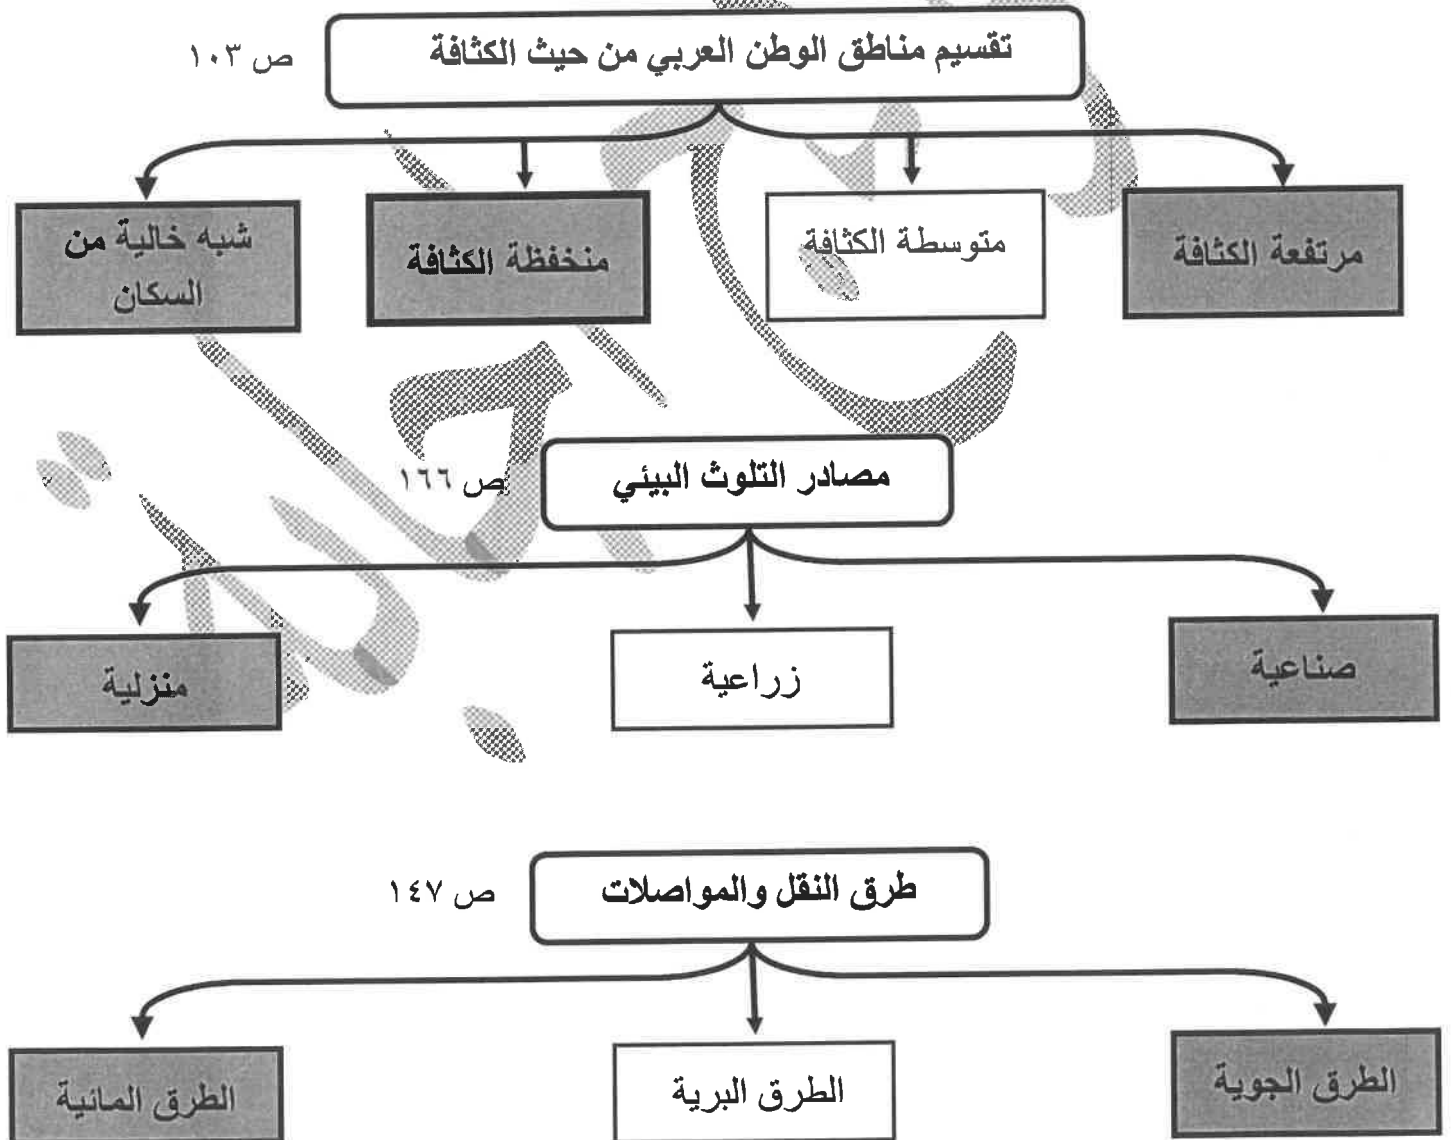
تقسيم مناطق الوطن العربي من حيث الكثافة
ص ١٠٣

مرتفعة الكثافة
متوسطة الكثافة
منخفضة الكثافة
شبه خالية من السكان

مصادر التلوث البيئي
ص ١٦٦

صناعية
زراعية
منزلية

طرق النقل والمواصلات
ص ١٤٧

الطرق الجوية
الطرق البرية
الطرق المائية